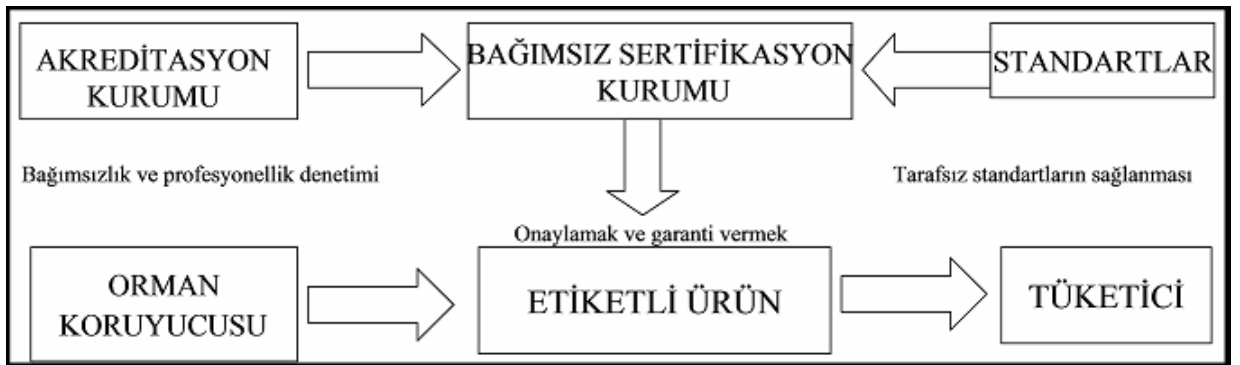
AKREDİTASYON KURUMU

BAĞIMSIZ SERTİFİKASYON KURUMU

STANDARTLAR

Bağımsızlık ve profesyonellik denetimi

Tarafsız standartların sağlanması

Onaylamak ve garanti vermek

ORMAN KORUYUCUSU

ETİKETLİ ÜRÜN

TÜKETİCİ